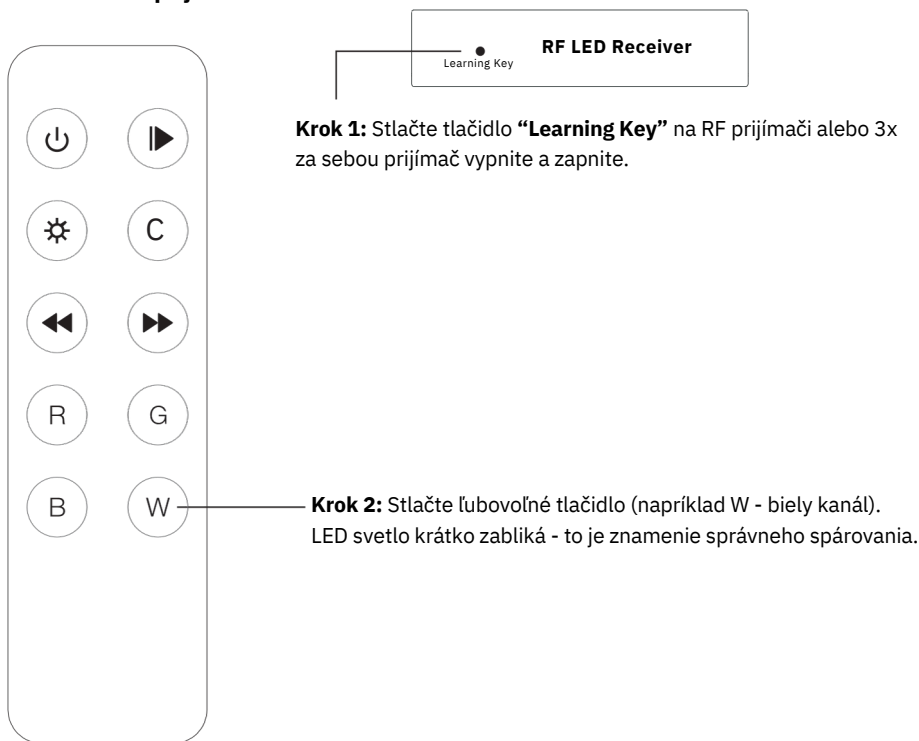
RF LED Receiver

Learning Key

**Krok 1:** Stlačte tlačidlo **"Learning Key"** na RF prijímači alebo 3x za sebou prijímač vypnite a zapnite.

C

R G

B W

**Krok 2:** Stlačte ľubovoľné tlačidlo (napríklad W - biely kanál). LED svetlo krátko zabliká - to je znamenie správneho spárovania.